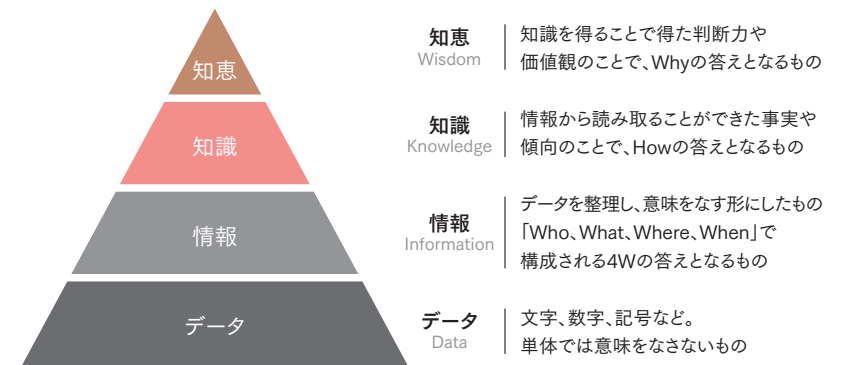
知恵

知識

情報

データ

知恵
Wisdom

知識を得ることで得た判断力や
価値観のことで、Whyの答えとなるもの

知識
Knowledge

情報から読み取ることができた事実や
傾向のことで、Howの答えとなるもの

情報
Information

データを整理し、意味をなす形にしたもの
「Who、What、Where、When」で
構成される4Wの答えとなるもの

データ
Data

文字、数字、記号など。
単体では意味をなさないもの